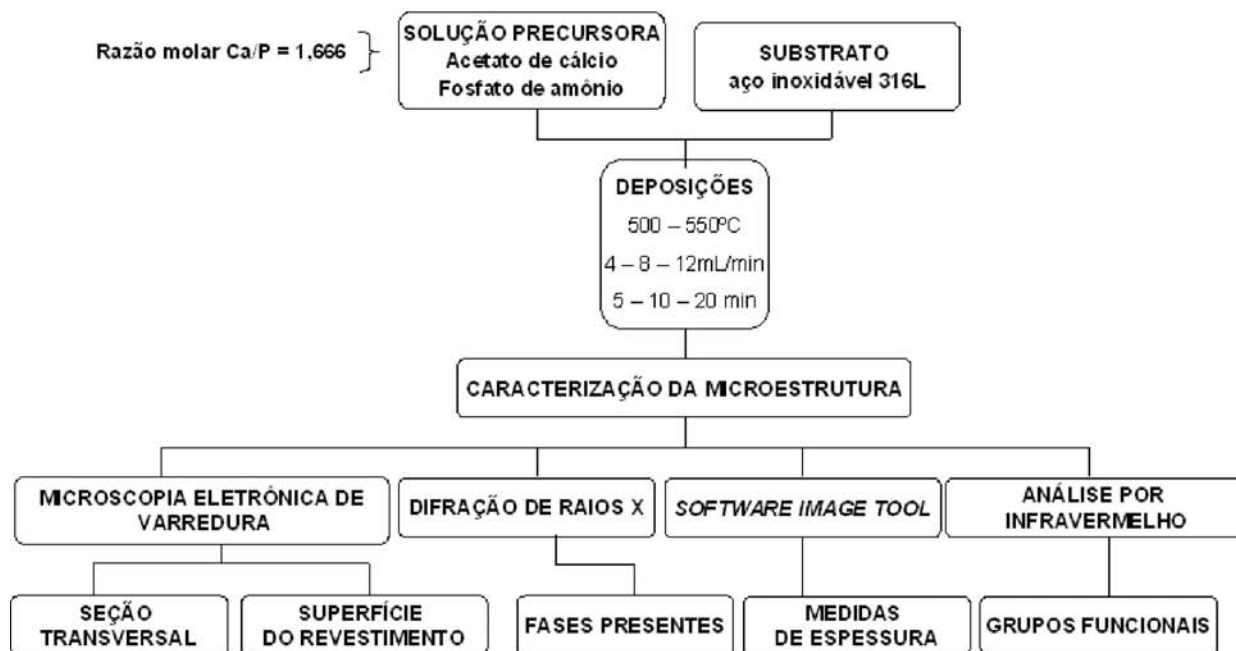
Razão molar Ca/P = 1,666

SOLUÇÃO PRECURSORA
Acetato de cálcio
Fosfato de amônio

SUBSTRATO
aço inoxidável 316L

DEPOSIÇÕES
500 – 550ºC
4 – 8 – 12mL/min
5 – 10 – 20 min

CARACTERIZAÇÃO DA MICROESTRUTURA

MICROSCOPIA ELETRÔNICA DE VARREDURA

DIFRAÇÃO DE RAIOS X

SOFTWARE IMAGE TOOL

ANÁLISE POR INFRAVERMELHO

SEÇÃO TRANSVERSAL

SUPERFÍCIE DO REVESTIMENTO

FASES PRESENTES

MEDIDAS DE ESPESSURA

GRUPOS FUNCIONAIS